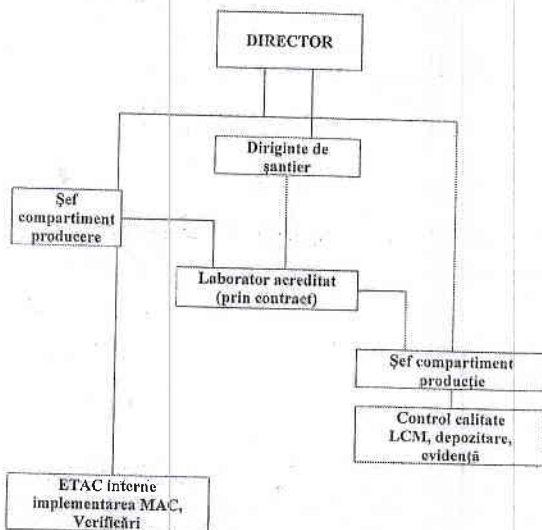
DIRECTOR

Diriginte de şantier

Şef compartiment producere

Laborator acreditat (prin contract)

Şef compartiment producţie

Control calitate LCM, depozitare, evidenţă

ETAC interne implementarea MAC, Verificări